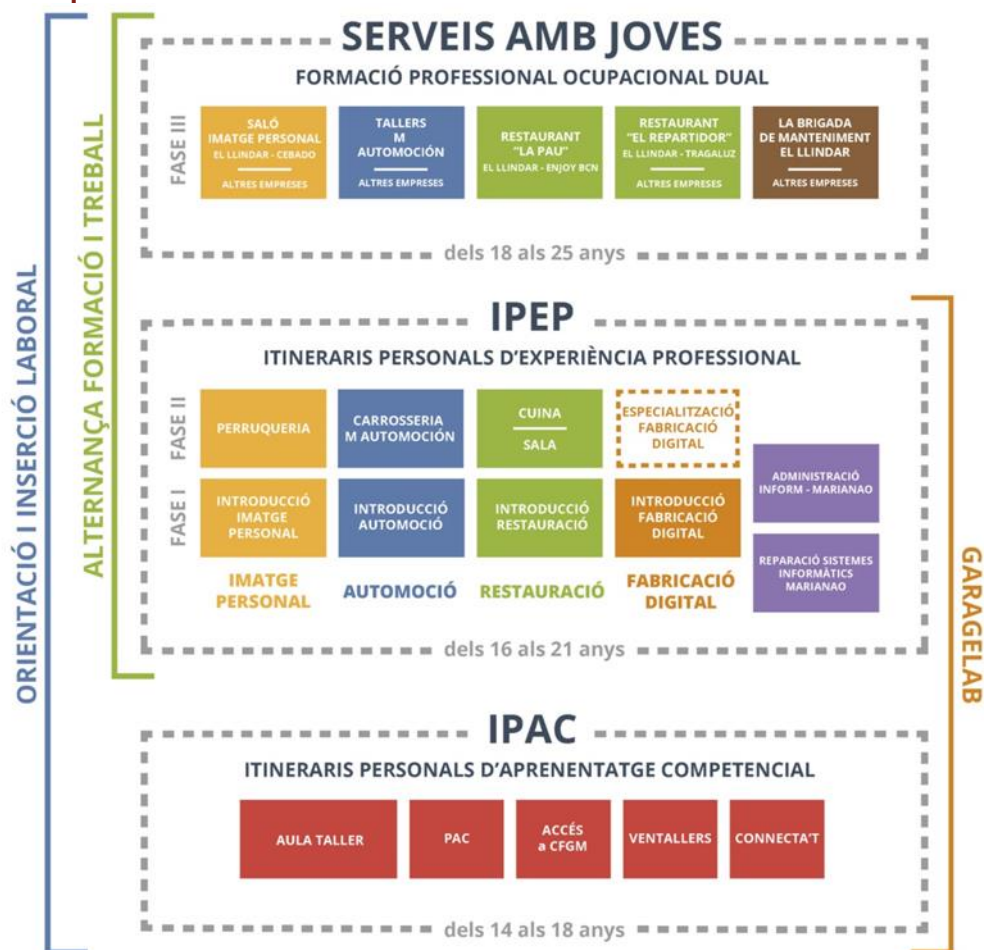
ORIENTACIÓ I INSERCIÓ LABORAL

ALTERNANÇA FORMACIÓ I TREBALL

SERVEIS AMB JOVES

FORMACIÓ PROFESSIONAL OCUPACIONAL DUAL

FASE III

SALÓ IMATGE PERSONAL
EL LLINDAR - CEBADO
ALTRES EMPRESES

TALLERS M AUTOMOCIÓN
ALTRES EMPRESES

RESTAURANT "LA PAU"
EL LLINDAR - ENJOY BCN

RESTAURANT "EL REPARTIDOR"
EL LLINDAR - TRAGALUZ
ALTRES EMPRESES

LA BRIGADA DE MANTENIMENT EL LLINDAR
ALTRES EMPRESES

dels 18 als 25 anys

IPEP

ITINERARIS PERSONALS D'EXPERIÈNCIA PROFESSIONAL

FASE II

PERRUQUERIA

CARROSSERIA M AUTOMOCIÓN

CUINA
SALA

ESPECIALITZACIÓ FABRICACIÓ DIGITAL

FASE I

INTRODUCCIÓ IMATGE PERSONAL

INTRODUCCIÓ AUTOMOCIÓ

INTRODUCCIÓ RESTAURACIÓ

INTRODUCCIÓ FABRICACIÓ DIGITAL

ADMINISTRACIÓ INFORM - MARIANAO

REPARACIÓ SISTEMES INFORMÀTICS MARIANAO

IMATGE PERSONAL

AUTOMOCIÓ

RESTAURACIÓ

FABRICACIÓ DIGITAL

dels 16 als 21 anys

GARAGELAB

IPAC

ITINERARIS PERSONALS D'APRENENTATGE COMPETENCIAL

AULA TALLER

PAC

ACCÉS a CFGM

VENTALLERS

CONNECTA'T

dels 14 als 18 anys